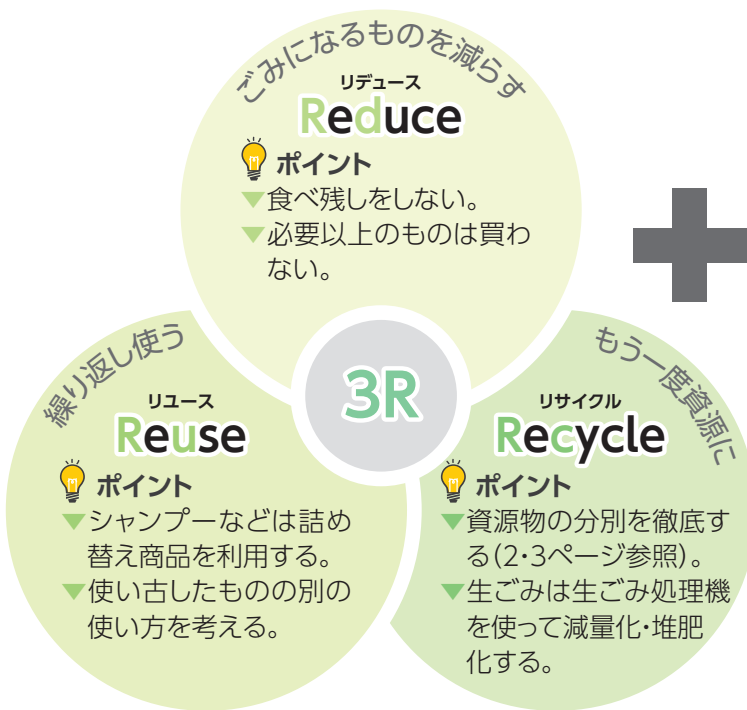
ごみになるものを減らす
リデュース
Reduce
ポイント
▼食べ残しをしない。
▼必要以上のものは買わない。

3R

繰り返し使う
リユース
Reuse
ポイント
▼シャンプーなどは詰め替え商品を利用する。
▼使い古したものの別の使い方を考える。

もう一度資源に
リサイクル
Recycle
ポイント
▼資源物の分別を徹底する(2・3ページ参照)。
▼生ごみは生ごみ処理機を使って減量化・堆肥化する。